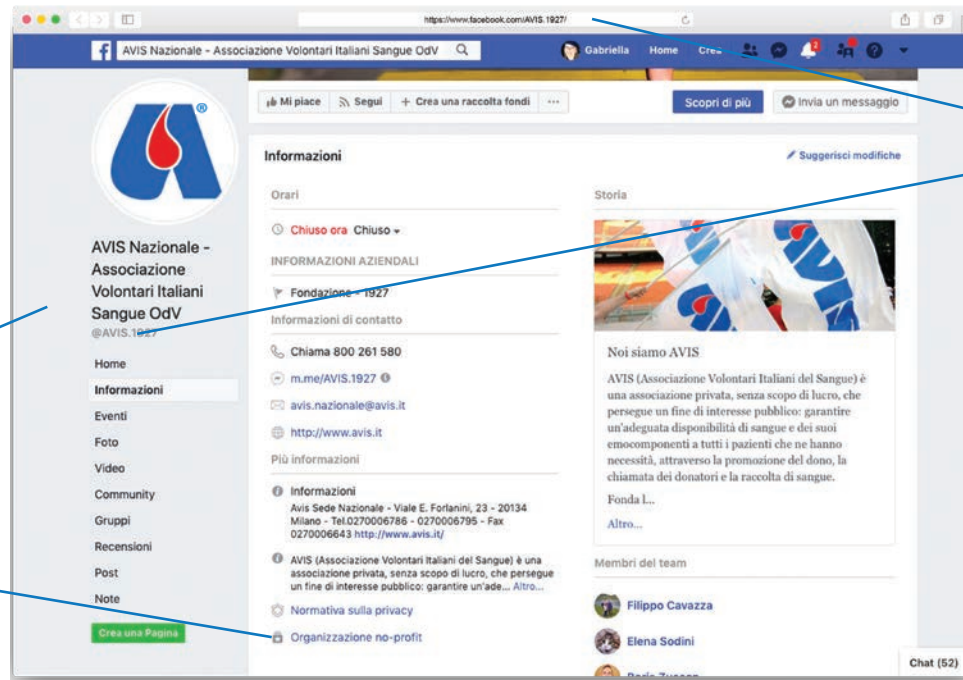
https://www.facebook.com/AVIS.1927/

AVIS Nazionale - Associazione Volontari Italiani Sangue OdV

Gabriella Home Crea

Mi piace Segui + Crea una raccolta fondi ···

Scopri di più Invia un messaggio

AVIS Nazionale - Associazione Volontari Italiani Sangue OdV
@AVIS.1927

Home
Informazioni
Eventi
Foto
Video
Community
Gruppi
Recensioni
Post
Note

Crea una Pagina

Informazioni

Suggerisci modifiche

Orari

Chiuso ora Chiuso

INFORMAZIONI AZIENDALI

Fondazione - 1927

Informazioni di contatto

Chiama 800 261 580

m.me/AVIS.1927

avis.nazionale@avis.it

http://www.avis.it

Più informazioni

Informazioni
Avis Sede Nazionale - Viale E. Forlanini, 23 - 20134 Milano - Tel.0270006786 - 0270006795 - Fax 0270006643 http://www.avis.it/

AVIS (Associazione Volontari Italiani del Sangue) è una associazione privata, senza scopo di lucro, che persegue un fine di interesse pubblico: garantire un'ade... Altro...

Normativa sulla privacy

Organizzazione no-profit

Storia

Noi siamo AVIS

AVIS (Associazione Volontari Italiani del Sangue) è una associazione privata, senza scopo di lucro, che persegue un fine di interesse pubblico: garantire un'adeguata disponibilità di sangue e dei suoi emocomponenti a tutti i pazienti che ne hanno necessità, attraverso la promozione del dono, la chiamata dei donatori e la raccolta di sangue.

Fonda l...

Altro...

Membri del team

Filippo Cavazza

Elena Sodini

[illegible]

Chat (52)